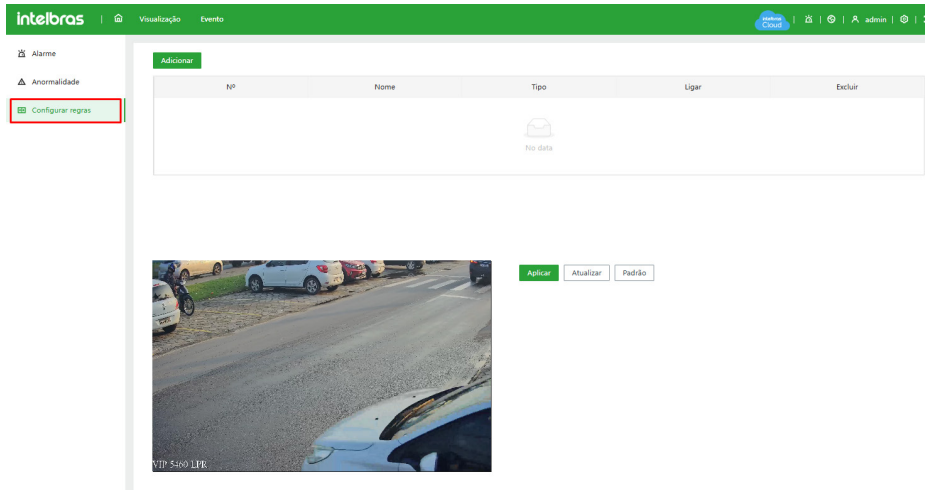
intelbras | Visualização Evento

Intelbras Cloud | | | admin | |

Alarme
Anormalidade
Configurar regras

Adicionar

| Nº | Nome | Tipo | Ligar | Excluir |
|---|---|---|---|---|

No data

Aplicar Atualizar Padrão

VIP 5460 LPR